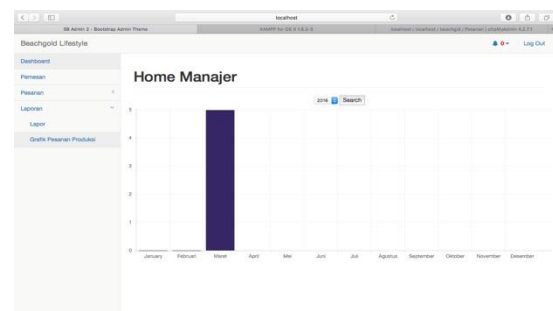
localhost

SB Admin 2 - Bootstrap Admin Theme

XAMPP for OS X 5.6.8

localhost / localhost / beachgold / Pesanan / phpMyAdmin 4.3.11

Beachgold Lifestyle

0

Log Out

Dashboard

Pemesan

Pesanan

Laporan

Lapor

Grafik Pesanan Produksi

Home Manajer

2016

Search

5

4

3

2

1

0

January

Februari

Maret

April

Mei

Juni

Juli

Agustus

September

Oktober

November

Desember